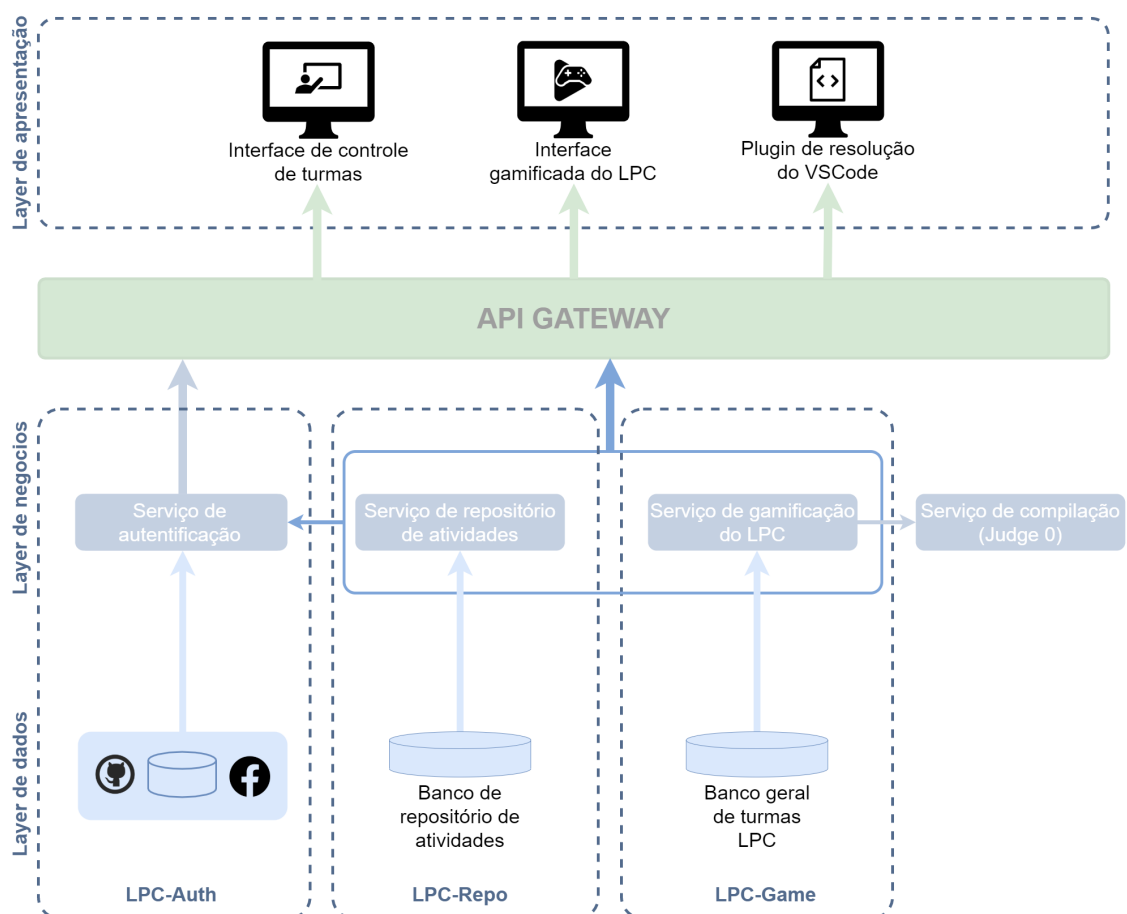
Layer de apresentação

Interface de controle de turmas

Interface gamificada do LPC

Plugin de resolução do VSCode

API GATEWAY

Layer de negocios

Serviço de autentificação

Serviço de repositório de atividades

Serviço de gamificação do LPC

Serviço de compilação (Judge 0)

Layer de dados

Banco de repositório de atividades

Banco geral de turmas LPC

LPC-Auth

LPC-Repo

LPC-Game